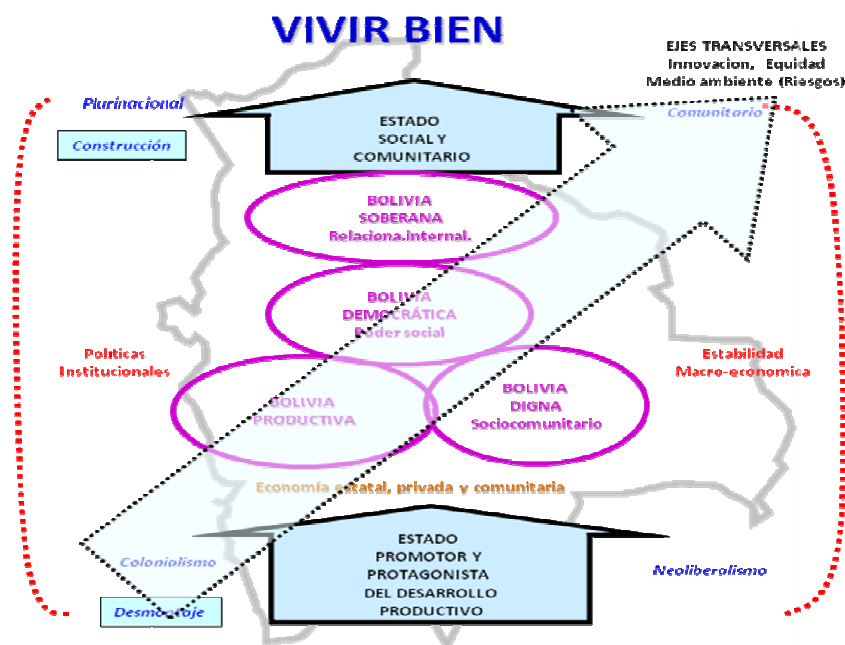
VIVIR BIEN

EJES TRANSVERSALES
Innovacion, Equidad
Medio ambiente (Riesgos)

Plurinacional

Construcción

ESTADO
SOCIAL Y
COMUNITARIO

Comunitario

BOLIVIA
SOBERANA
Relaciona.internal.

BOLIVIA
DEMOCRÁTICA
Poder social

Politicas
Institucionales

Estabilidad
Macro-economica

BOLIVIA
PRODUCTIVA

BOLIVIA
DIGNA
Sociocomunitario

Economía estatal, privada y comunitaria

Colonialismo

ESTADO
PROMOTOR Y
PROTAGONISTA
DEL DESARROLLO
PRODUCTIVO

Neoliberalismo

Desmontaje